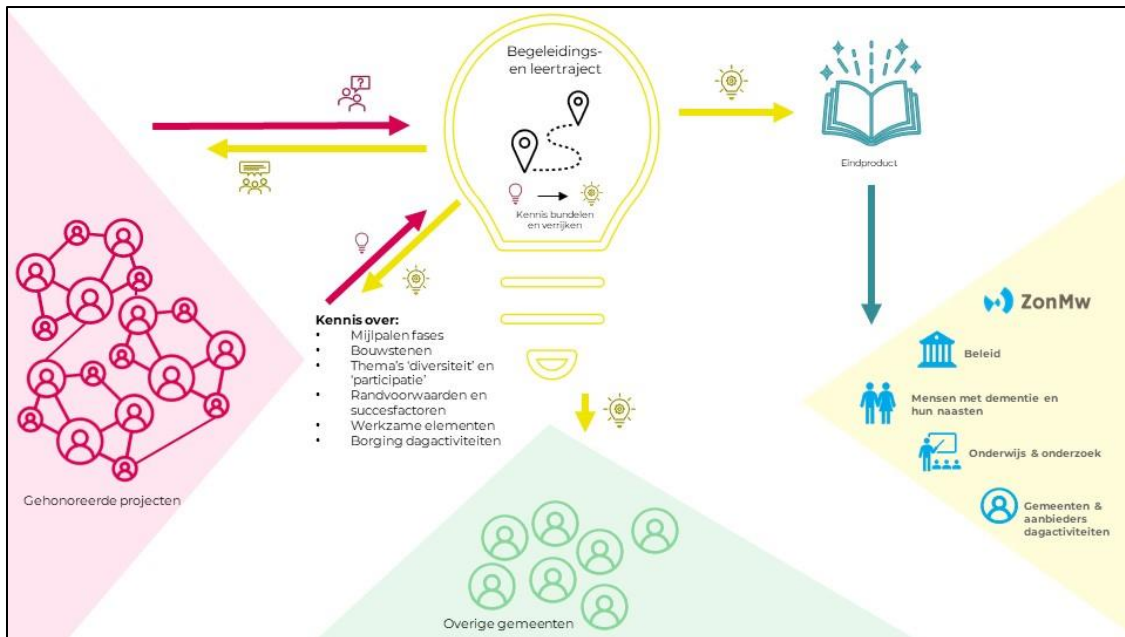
Begeleidings- en leertraject

Kennis bundelen en verrijken

Eindproduct

Kennis over:
- Mijlpalen fases
- Bouwstenen
- Thema's 'diversiteit' en 'participatie'
- Randvoorwaarden en succesfactoren
- Werkzame elementen
- Borging dagactiviteiten

Gehonoreerde projecten

ZonMw

Beleid

Mensen met dementie en hun naasten

Onderwijs & onderzoek

Gemeenten & aanbieders dagactiviteiten

Overige gemeenten